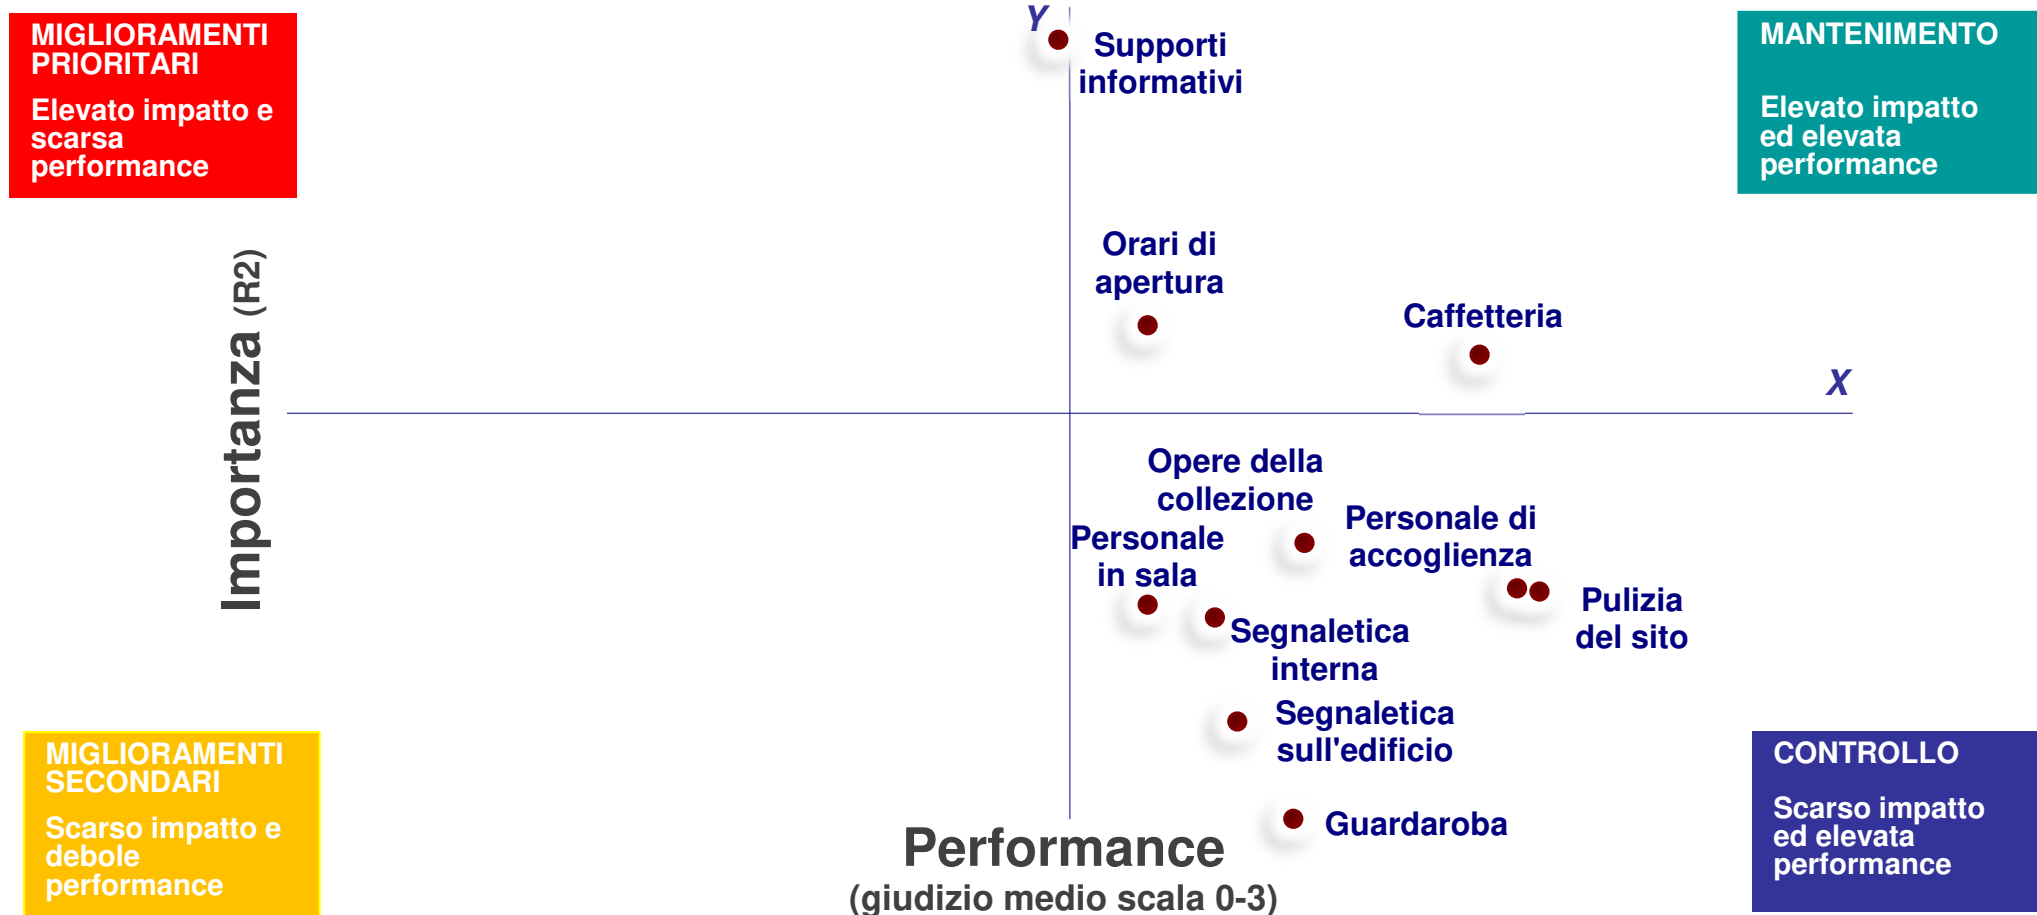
MIGLIORAMENTI PRIORITARI

Elevato impatto e scarsa performance

Y

Supporti informativi

MANTENIMENTO

Elevato impatto ed elevata performance

Importanza (R2)

Orari di apertura

Caffetteria

X

Opere della collezione

Personale di accoglienza

Personale in sala

Pulizia del sito

Segnaletica interna

Segnaletica sull'edificio

MIGLIORAMENTI SECONDARI

Scarso impatto e debole performance

Guardaroba

CONTROLLO

Scarso impatto ed elevata performance

Performance

(giudizio medio scala 0-3)